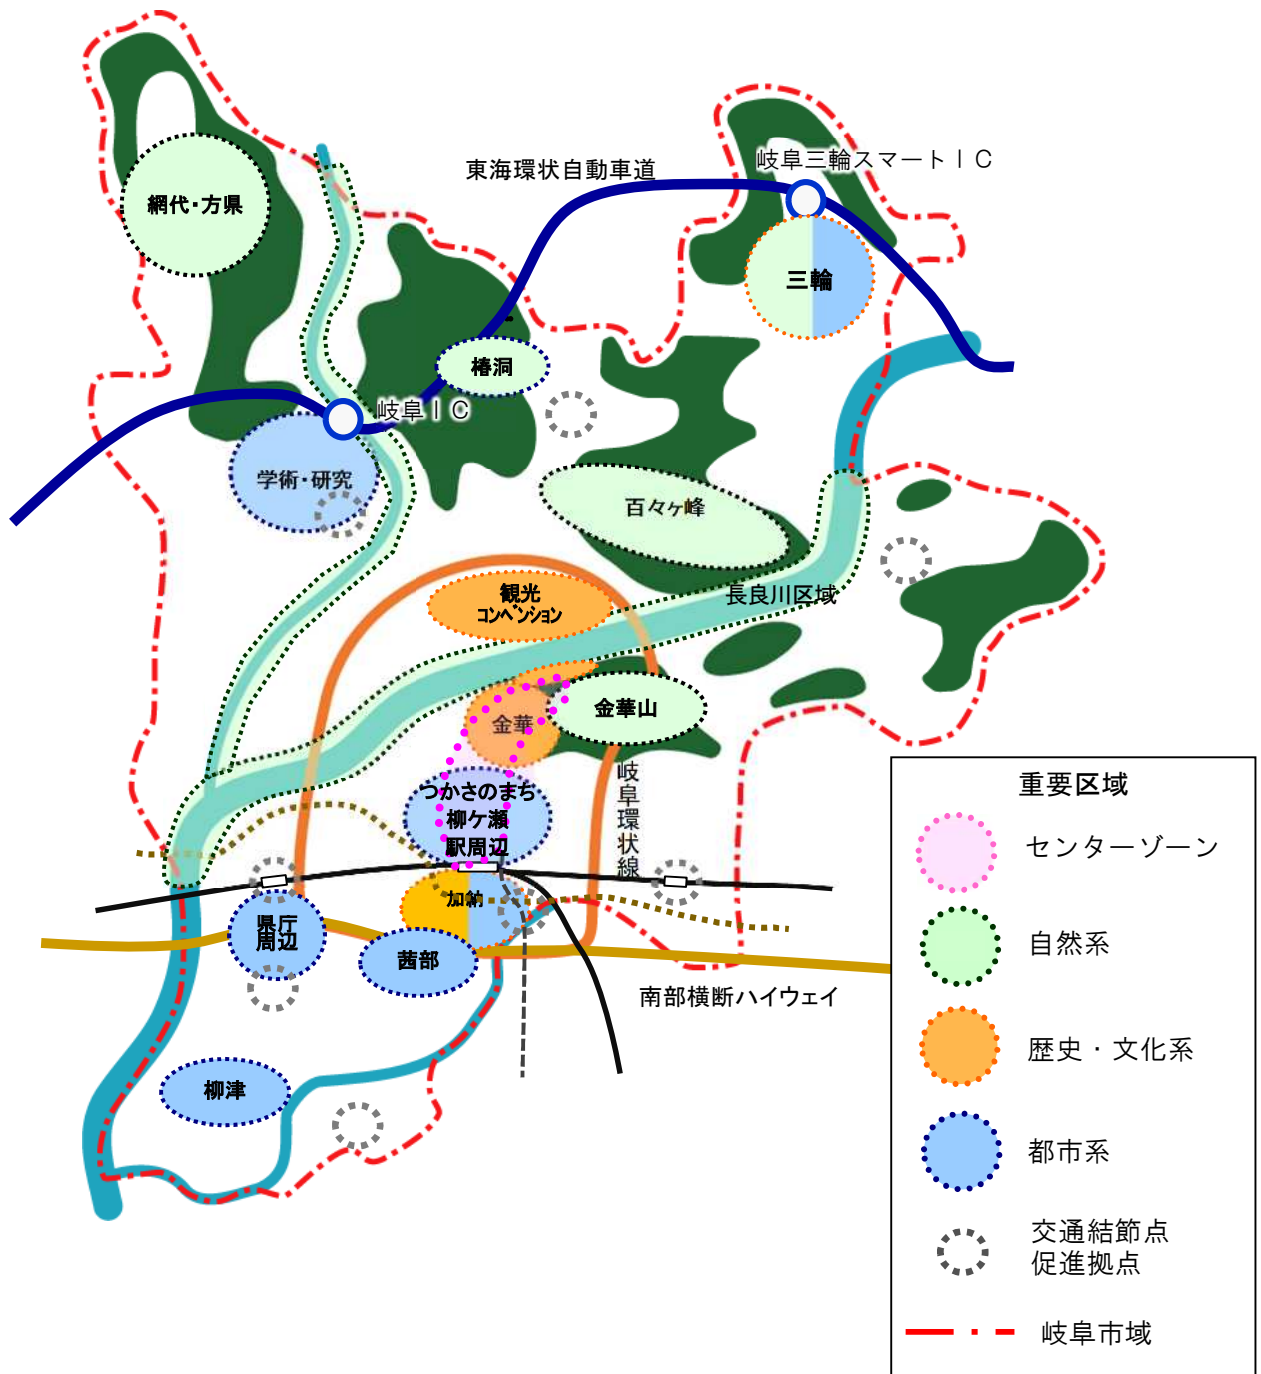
網代・方県

東海環状自動車道

岐阜三輪スマートＩＣ

三輪

椿洞

岐阜ＩＣ

学術・研究

百々ヶ峰

観光
コンベンション

長良川区域

金華

金華山

岐阜環状線

つかさのまち
柳ケ瀬
駅周辺

県庁
周辺

加納

茜部

南部横断ハイウェイ

柳津

重要区域

センターゾーン

自然系

歴史・文化系

都市系

交通結節点
促進拠点

岐阜市域